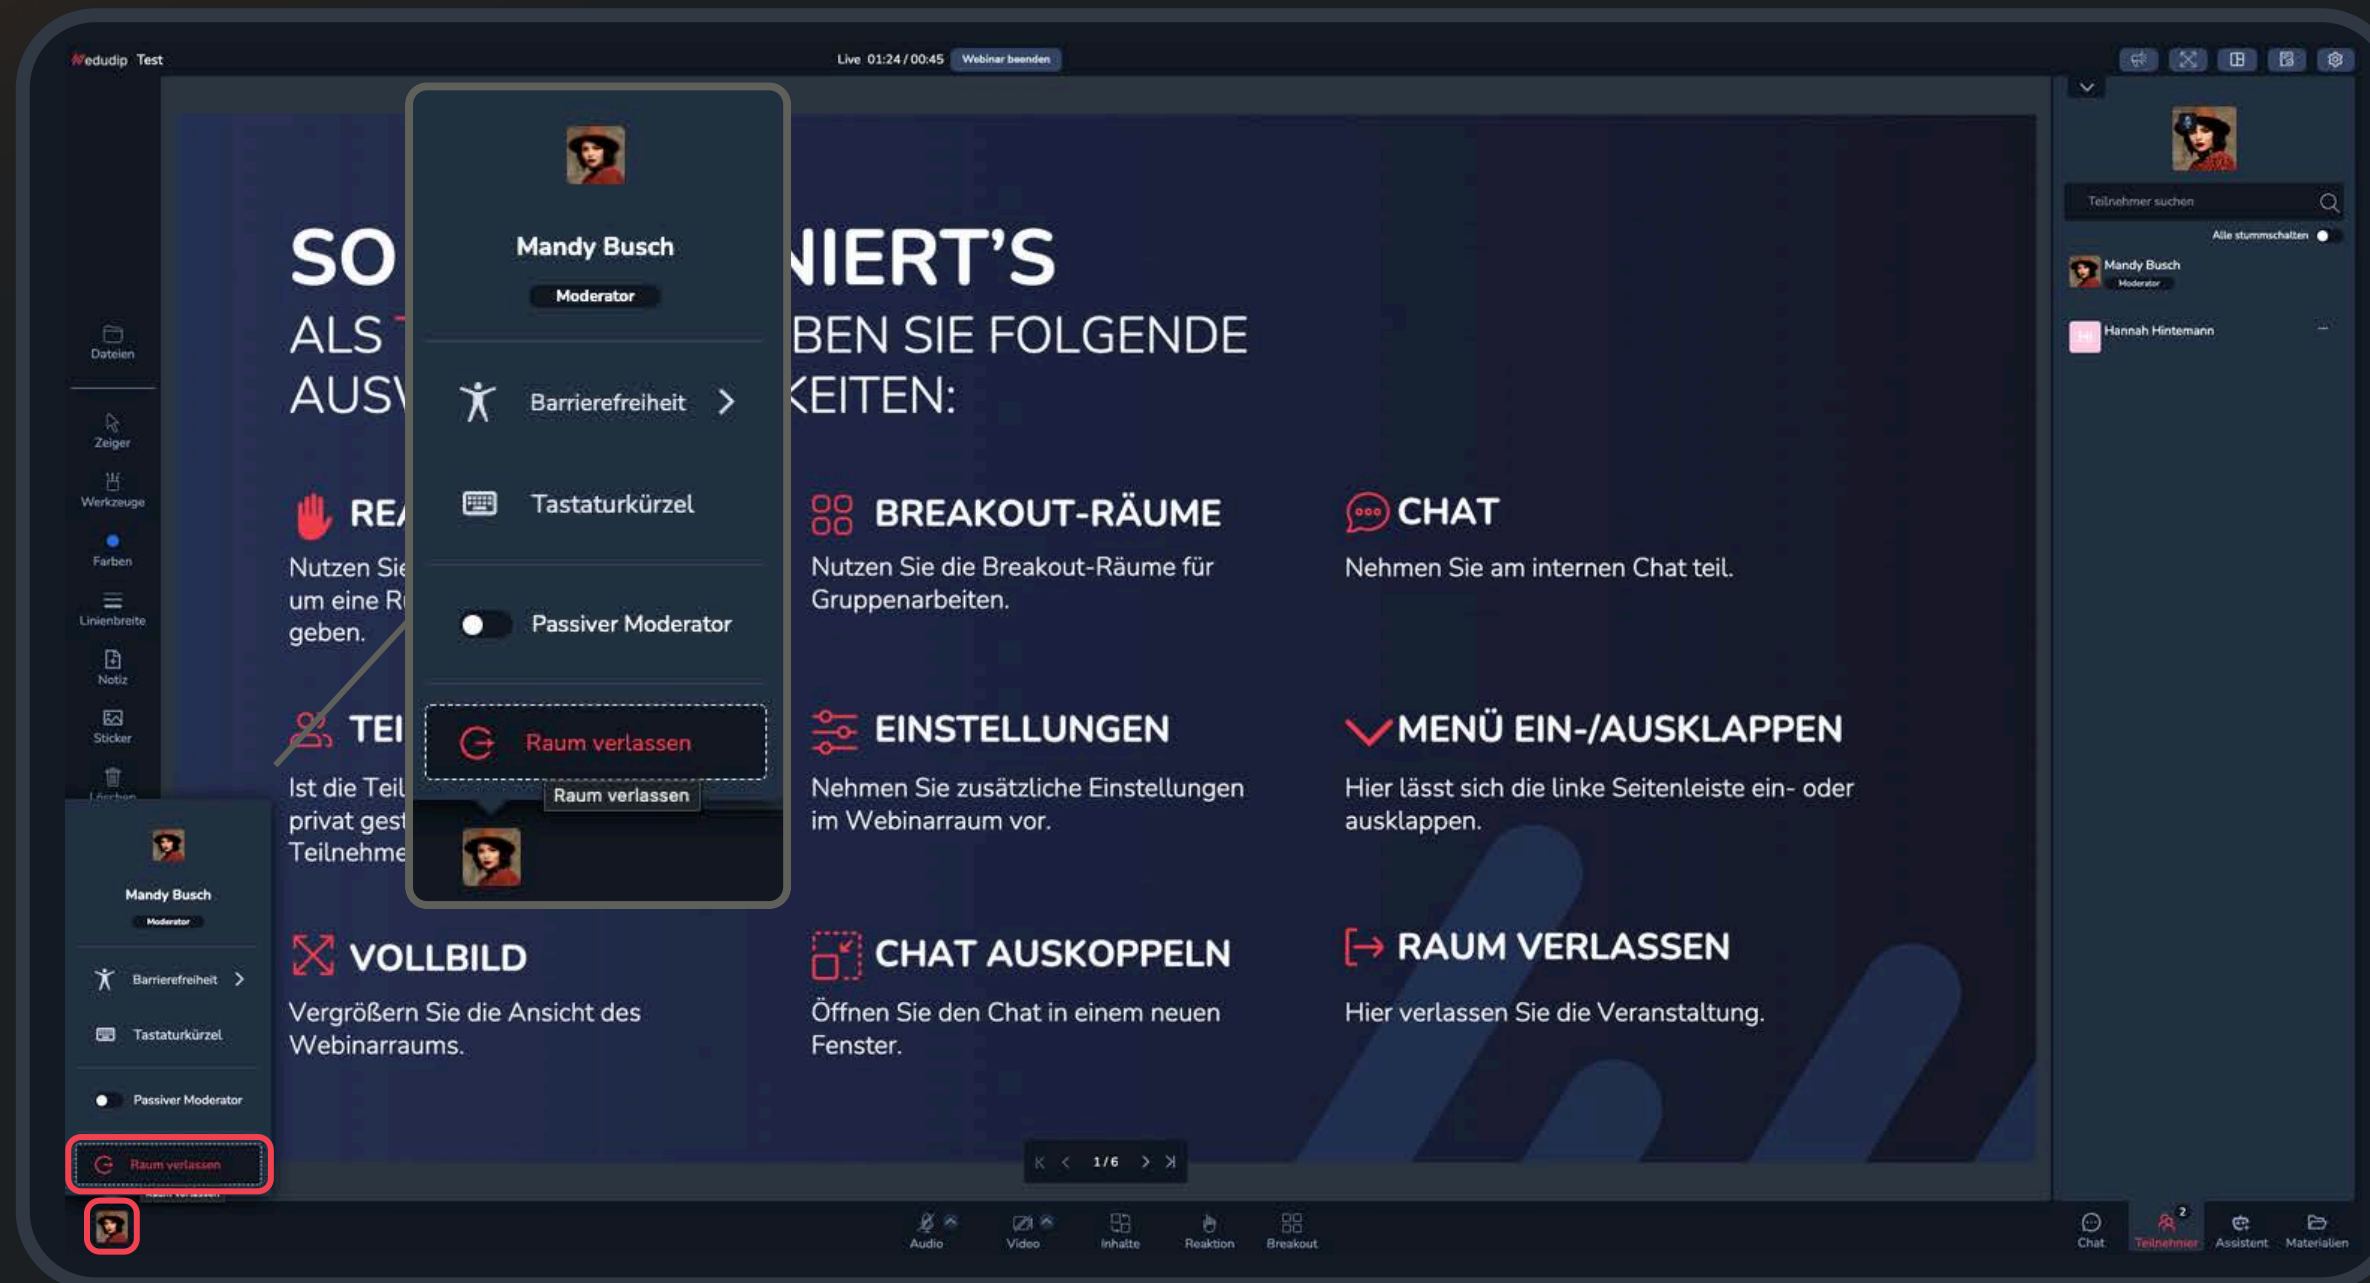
edudip Test

Live 01:24 / 00:45 Webinar beenden

Dateien
Zeiger
Werkzeuge
Farben
Linienbreite
Notiz
Sticker
Löschen

SO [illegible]NIERT'S
ALS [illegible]BEN SIE FOLGENDE
AUSW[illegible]KEITEN:

Mandy Busch
Moderator
Barrierefreiheit
Tastaturkürzel
Passiver Moderator
Raum verlassen
Raum verlassen

REA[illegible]
Nutzen Sie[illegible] um eine R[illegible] geben.

BREAKOUT-RÄUME
Nutzen Sie die Breakout-Räume für Gruppenarbeiten.

CHAT
Nehmen Sie am internen Chat teil.

TEI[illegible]
Ist die Teil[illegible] privat gest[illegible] Teilnehme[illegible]

EINSTELLUNGEN
Nehmen Sie zusätzliche Einstellungen im Webinarraum vor.

MENÜ EIN-/AUSKLAPPEN
Hier lässt sich die linke Seitenleiste ein- oder ausklappen.

VOLLBILD
Vergrößern Sie die Ansicht des Webinarraums.

CHAT AUSKOPPELN
Öffnen Sie den Chat in einem neuen Fenster.

RAUM VERLASSEN
Hier verlassen Sie die Veranstaltung.

Mandy Busch
Moderator
Barrierefreiheit
Tastaturkürzel
Passiver Moderator
Raum verlassen

1 / 6

Audio Video Inhalte Reaktion Breakout

Teilnehmer suchen
Alle stummschalten
Mandy Busch
Moderator
Hannah Hintemann

Chat Teilnehmer 2 Assistent Materialien